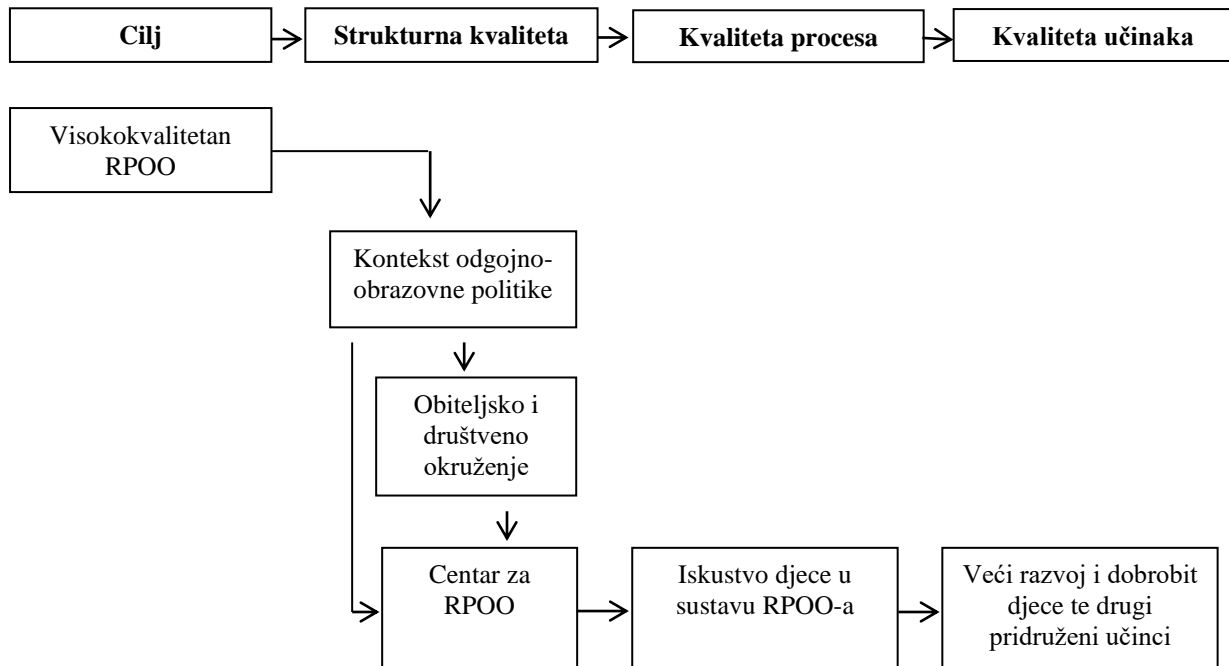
Cilj

Strukturna kvaliteta

Kvaliteta procesa

Kvaliteta učinaka

Visokokvalitetan RPOO

Kontekst odgojno-obrazovne politike

Obiteljsko i društveno okruženje

Centar za RPOO

Iskustvo djece u sustavu RPOO-a

Veći razvoj i dobrobit djece te drugi pridruženi učinci